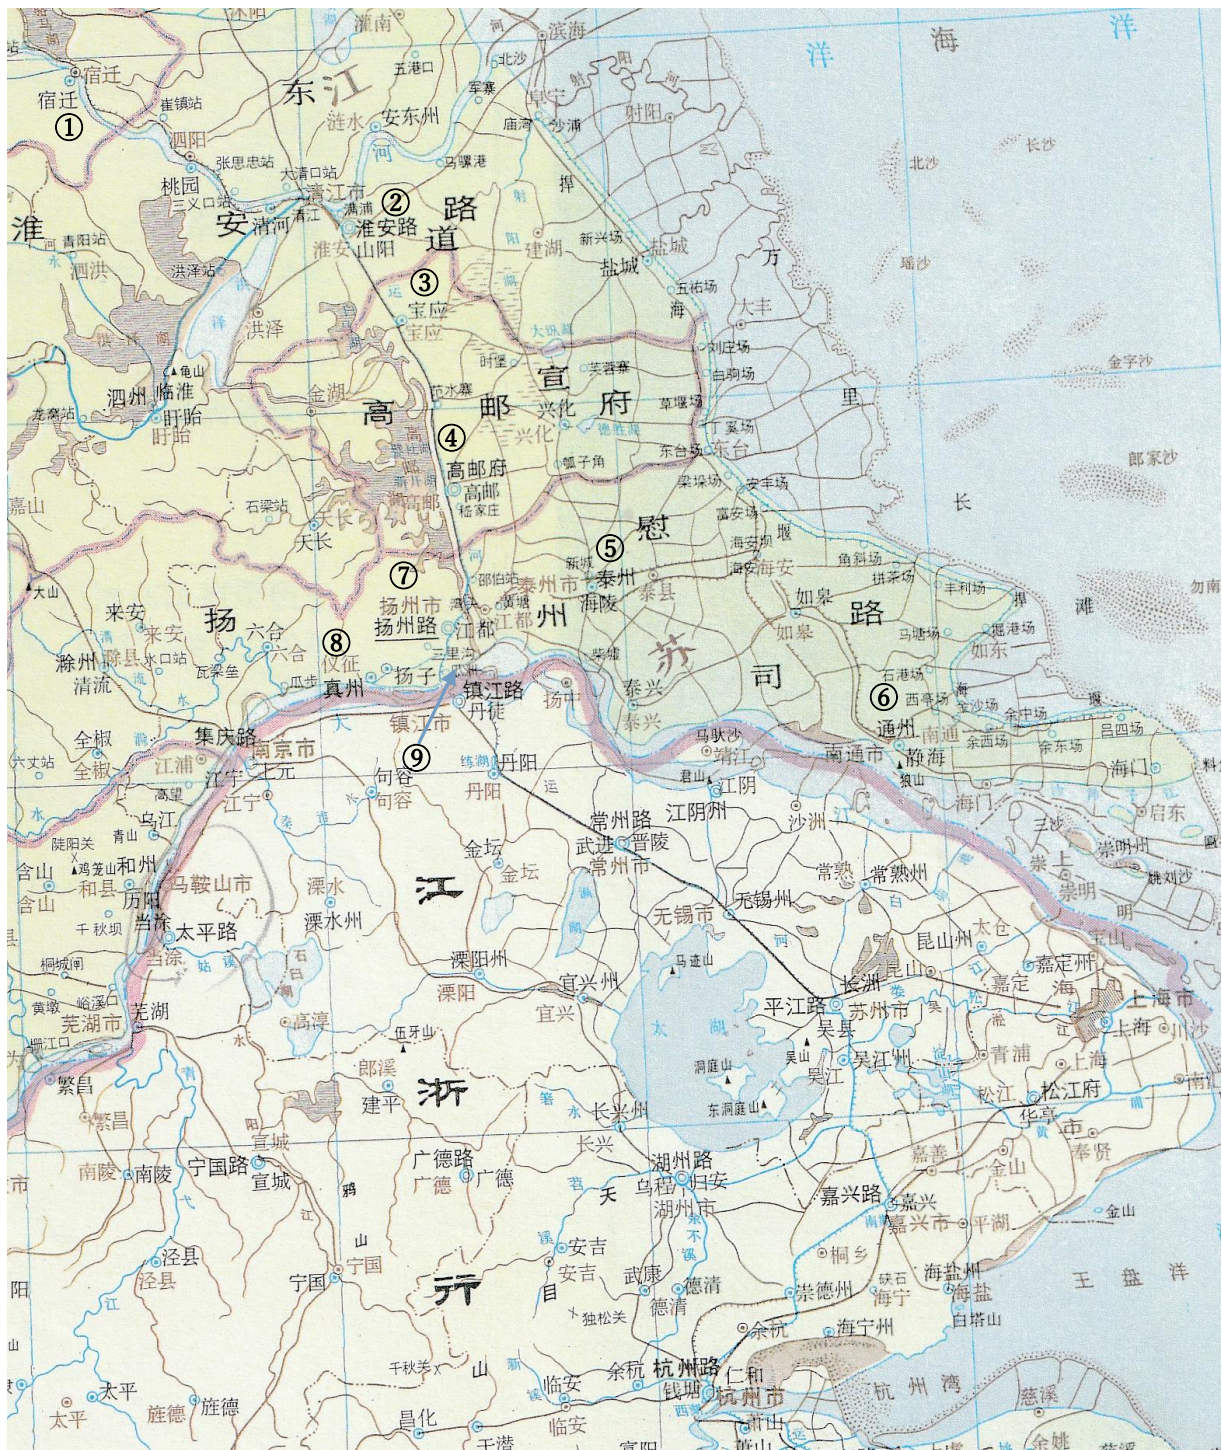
沭阳 灌南 滨海 洋 海 洋
宿迁 五港口 北沙 阜宁
宿迁 崔镇站 东 江 军寨 射阳
① 涟水 安东州 庙湾 沙浦 长沙
泗阳 马骤港
张思忠站 大清口站 北沙
桃园 清江市 ②
三义口站 淮浦 路
淮 清河 清江 淮安路 捍
安 道 新兴场 盐城
青阳站 淮安 山阳 建湖 盐城 方
泗洪 ③ 五祐场
洪泽站 宝应 海 大丰 瑶沙
洪泽 宝应
大纵湖 刘庄场
芙蓉寨 白驹场 金字沙
龟山 时堡
泗州 临淮 金湖 宜 府
盱眙 范水寨 邮 兴化 草堰场 里
龙窝站 盱眙 高 兴化 丁溪场
④ 东台场 东台 郎家沙
高邮府 貂子角
石梁站 高邮 梁垛场 安丰场 长
嘉山 樊家庄 富安场
天长 尉 堰
天长 新城 ⑤ 海安坝
⑦ 邵伯站 泰州市 泰州 海安 角斜场
大山 扬州市 州 泰县 栟茶场 丰利场 勿南
来安 扬 六合 扬州路 江都 海陵 如皋 路 捍 滩
来安 ⑧ 江都 如皋 马塘场
滁州 滁县 水口站 六合 仪征 三里沟 柴墟 掘港场
清流 瓦梁垒 瓜步 真州 扬子 苏 司 如东
镇江路 泰兴 石港场
全椒 集庆路 镇江市 丹徒 扬中 泰兴 马驮沙 ⑥ 西亭场 金沙场 余中场 吕四场
全椒 南京市 ⑨ 靖江 通州 静海 余西场 余东场
六丈站 江浦 江宁 上元 句容 丹阳 南通市 南通 海门
江宁 句容 君山 江阴 狼山 海门 启东
高望 丹阳 常州路 江阴州 沙洲
乌江 青山 武进 晋陵 三沙
陡阳关 金坛 常州市 常熟 常熟州 崇明州
含山 鸿笺山 和州 金坛 崇明 姚刘沙
含山 和县 马鞍山市 溧水 江 无锡市 无锡州
历阳 当涂 溧水州 太仓 明
千秋坝 太平路 昆山州 嘉定州
当涂 溧阳州 宜兴州 马迹山 长洲 昆山 嘉定 海 上海市
桐城闸 溧阳 平江路 苏州市 上海
黄墩 峪溪口 芜湖 高淳 宜兴 太 湖 吴县 吴山 川沙
芜湖市 伍牙山 吴江州 青浦 上海
栅江口 郎溪 浙 洞庭山 吴江 松江 松江府 南汇
繁昌 建平 长兴州 东洞庭山 华亭
繁昌 宣城 长兴 奉贤
南陵 南陵 宁国路 广德路 湖州路 嘉善 金山
宣城 广德 广德 天 乌程 归安 嘉兴路 嘉兴
湖州市 嘉兴市 平湖 金山
泾县 安吉 桐乡 海盐州 王 盘 洋
泾县 宁国 宁国 行 安吉 武康 德清 崇德州 硖石 海盐
德清 海宁 白塔山
独松关 余杭 海宁州
千秋关 山 杭州路 仁和
太平 旌德 旌德 临安 余杭 钱塘 杭州市 杭 州 湾 慈溪
太平 昌化 临安